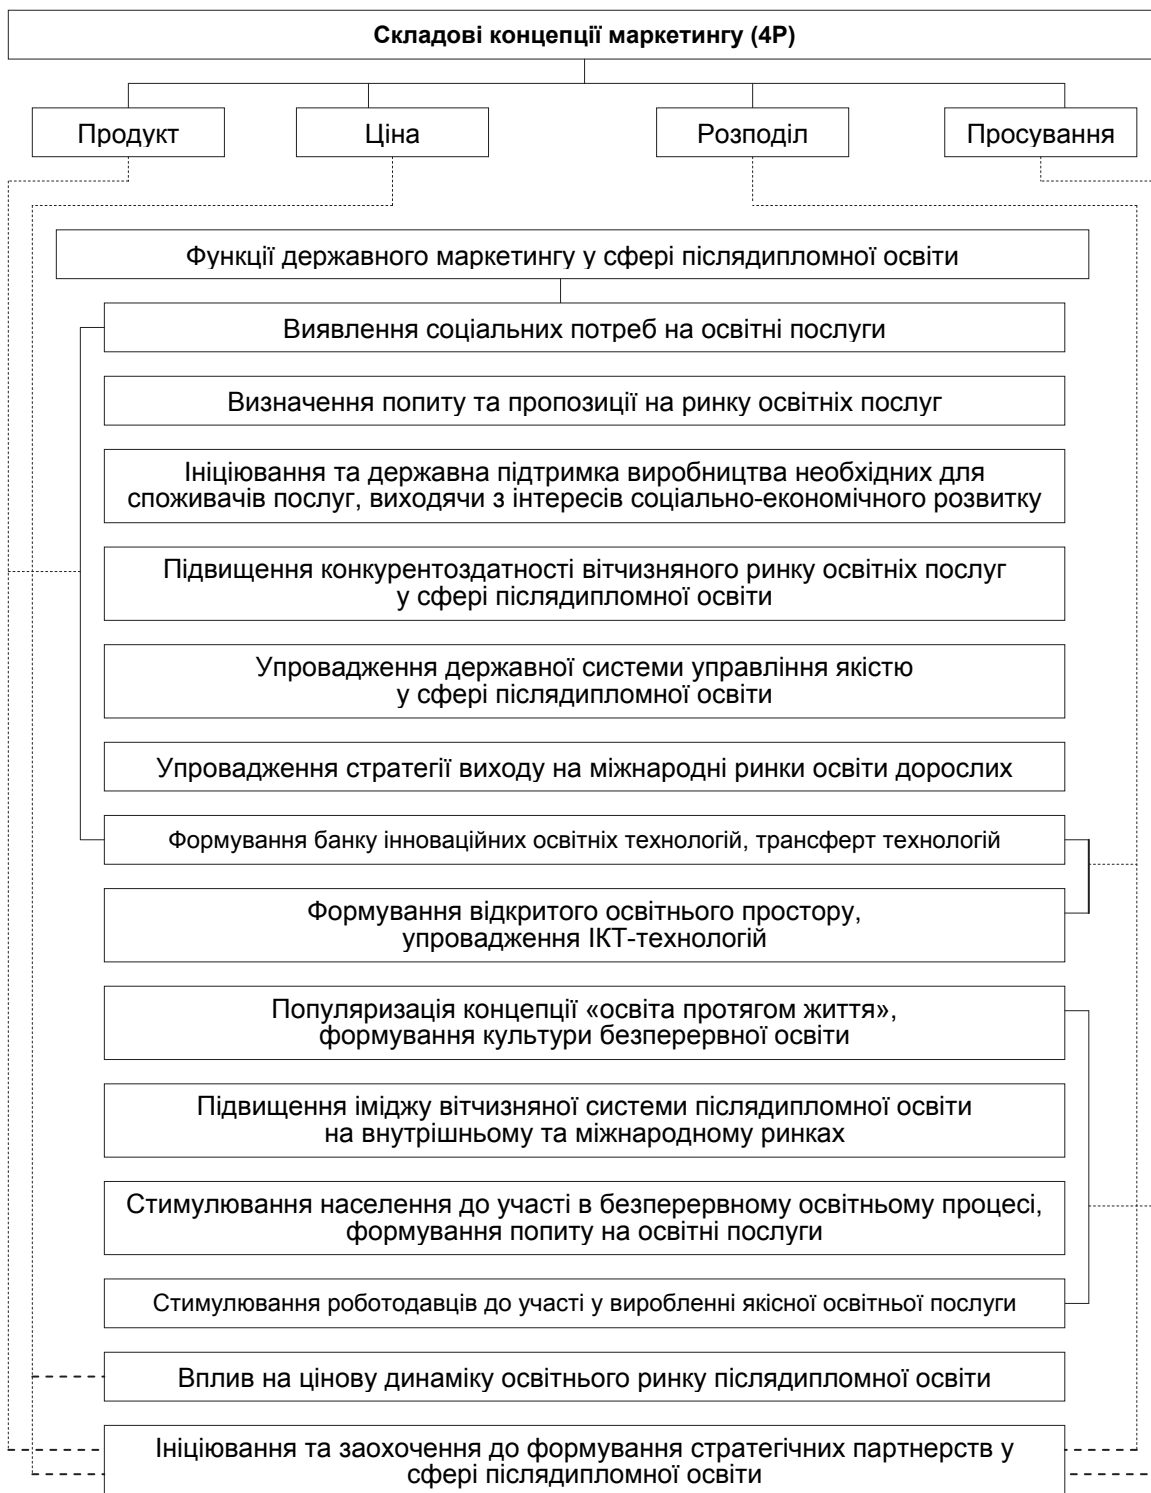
Складові концепції маркетингу (4P)

Продукт

Ціна

Розподіл

Просування

Функції державного маркетингу у сфері післядипломної освіти

Виявлення соціальних потреб на освітні послуги

Визначення попиту та пропозиції на ринку освітніх послуг

Ініціювання та державна підтримка виробництва необхідних для споживачів послуг, виходячи з інтересів соціально-економічного розвитку

Підвищення конкурентоздатності вітчизняного ринку освітніх послуг у сфері післядипломної освіти

Упровадження державної системи управління якістю у сфері післядипломної освіти

Упровадження стратегії виходу на міжнародні ринки освіти дорослих

Формування банку інноваційних освітніх технологій, трансферт технологій

Формування відкритого освітнього простору, упровадження ІКТ-технологій

Популяризація концепції «освіта протягом життя», формування культури безперервної освіти

Підвищення іміджу вітчизняної системи післядипломної освіти на внутрішньому та міжнародному ринках

Стимулювання населення до участі в безперервному освітньому процесі, формування попиту на освітні послуги

Стимулювання роботодавців до участі у виробленні якісної освітньої послуги

Вплив на цінову динаміку освітнього ринку післядипломної освіти

Ініціювання та заохочення до формування стратегічних партнерств у сфері післядипломної освіти